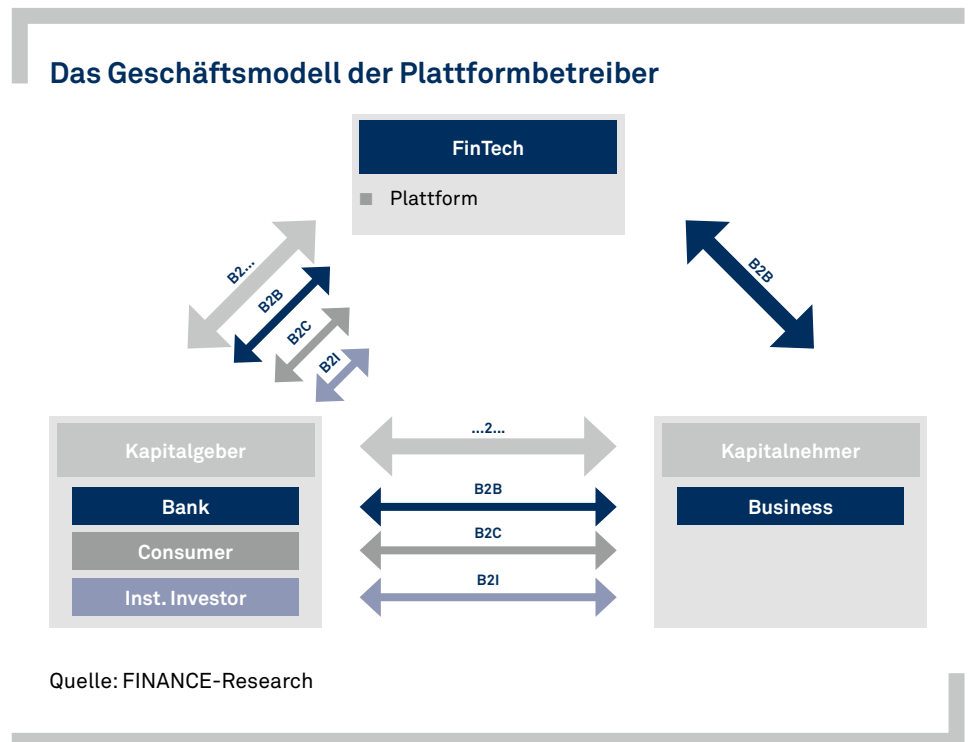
Das Geschäftsmodell der Plattformbetreiber

FinTech

Plattform

B2...

B2B

B2C

B2I

B2B

...2...

B2B

B2C

B2I

Kapitalgeber

Bank

Consumer

Inst. Investor

Kapitalnehmer

Business

Quelle: FINANCE-Research